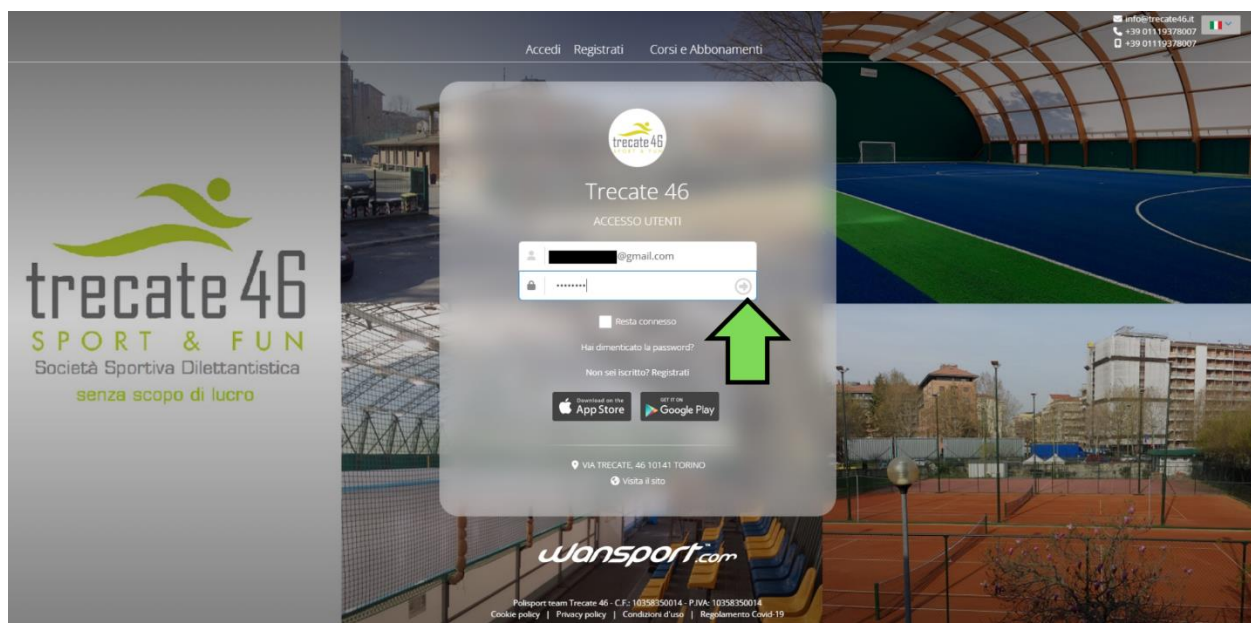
info@trecate46.it
+39 01119378007
+39 01119378007

Accedi Registrati Corsi e Abbonamenti

trecate 46
SPORT & FUN
Società Sportiva Dilettantistica
senza scopo di lucro

trecate 46

Trecate 46
ACCESSO UTENTI

@gmail.com
••••••••

Resta connesso

Hai dimenticato la password?

Non sei iscritto? Registrati

Download on the App Store

GET IT ON Google Play

VIA TRECATE, 46 10141 TORINO
Visita il sito

wansport.com

Polisport team Trecate 46 - C.F.: 10358350014 - P.IVA: 10358350014
Cookie policy | Privacy policy | Condizioni d'uso | Regolamento Covid-19